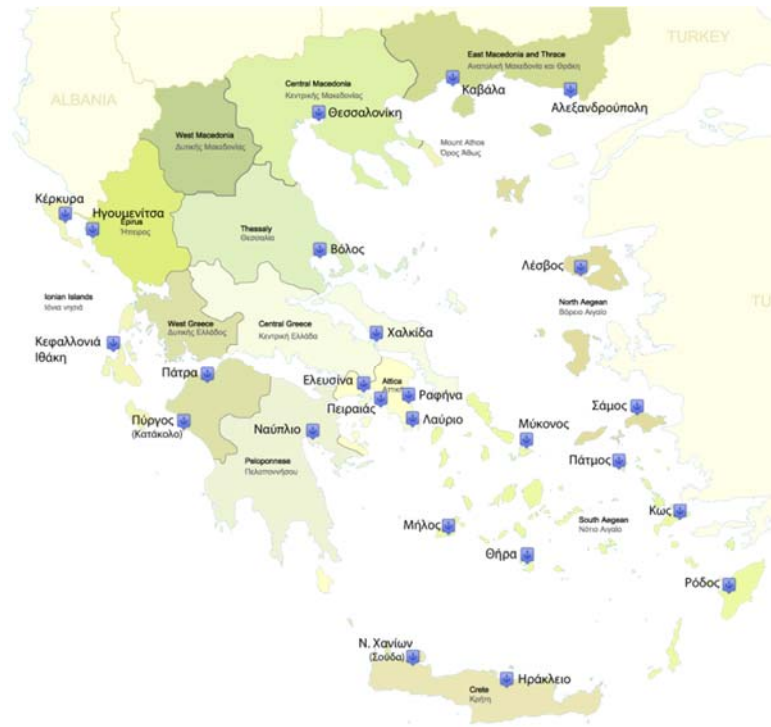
TURKEY

ALBANIA

East Macedonia and Thrace
Ανατολική Μακεδονία και Θράκη

Καβάλα

Αλεξανδρούπολη

Central Macedonia
Κεντρικής Μακεδονίας

Θεσσαλονίκη

West Macedonia
Δυτικής Μακεδονίας

Mount Athos
Όρος Άθως

Κέρκυρα

Ηγουμενίτσα

Epirus
Ήπειρος

Thessaly
Θεσσαλία

Βόλος

Λέσβος

Ionian Islands
Ιόνια νησιά

North Aegean
Βόρειο Αιγαίο

TU

West Greece
Δυτική Ελλάδα

Central Greece
Κεντρική Ελλάδα

Χαλκίδα

Κεφαλλονιά
Ιθάκη

Πάτρα

Ελευσίνα

Attica
Αττική

Ραφήνα

Πειραιάς

Λαύριο

Σάμος

Πύργος
(Κατάκολο)

Ναύπλιο

Μύκονος

Peloponnese
Πελοποννήσου

Πάτμος

Κως

South Aegean
Νότιο Αιγαίο

Μήλος

Θήρα

Ρόδος

Ν. Χανίων
(Σούδα)

Ηράκλειο

Crete
Κρήτη